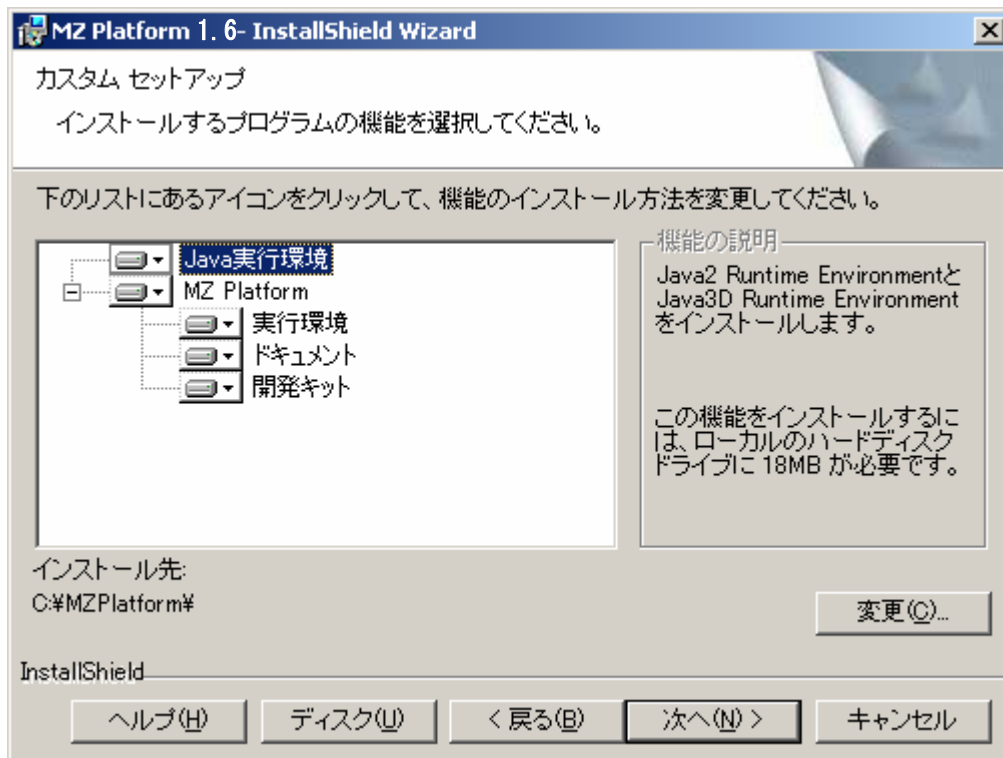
MZ Platform 1. 6- InstallShield Wizard

カスタム セットアップ

インストールするプログラムの機能を選択してください。

下のリストにあるアイコンをクリックして、機能のインストール方法を変更してください。

Java実行環境
MZ Platform
実行環境
ドキュメント
開発キット

機能の説明

Java2 Runtime EnvironmentとJava3D Runtime Environmentをインストールします。

この機能をインストールするには、ローカルのハードディスクドライブに 18MB が必要です。

インストール先:
C:¥MZPlatform¥

変更(C)...

InstallShield

ヘルプ(H)
ディスク(U)
< 戻る(B)
次へ(N) >
キャンセル